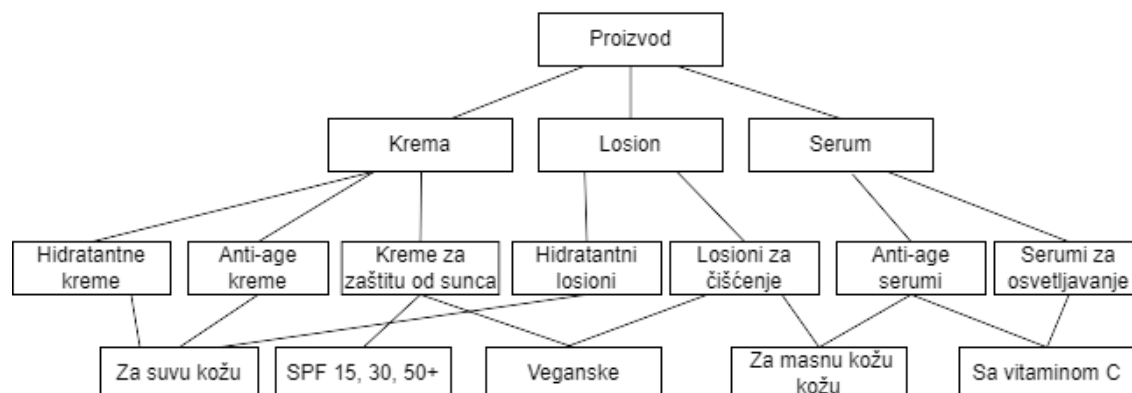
Proizvod

Krema

Losion

Serum

Hidratantne kreme

Anti-age kreme

Kreme za zaštitu od sunca

Hidratantni losioni

Losioni za čišćenje

Anti-age serumi

Serumi za osvetljavanje

Za suvu kožu

SPF 15, 30, 50+

Veganske

Za masnu kožu kožu

Sa vitaminom C